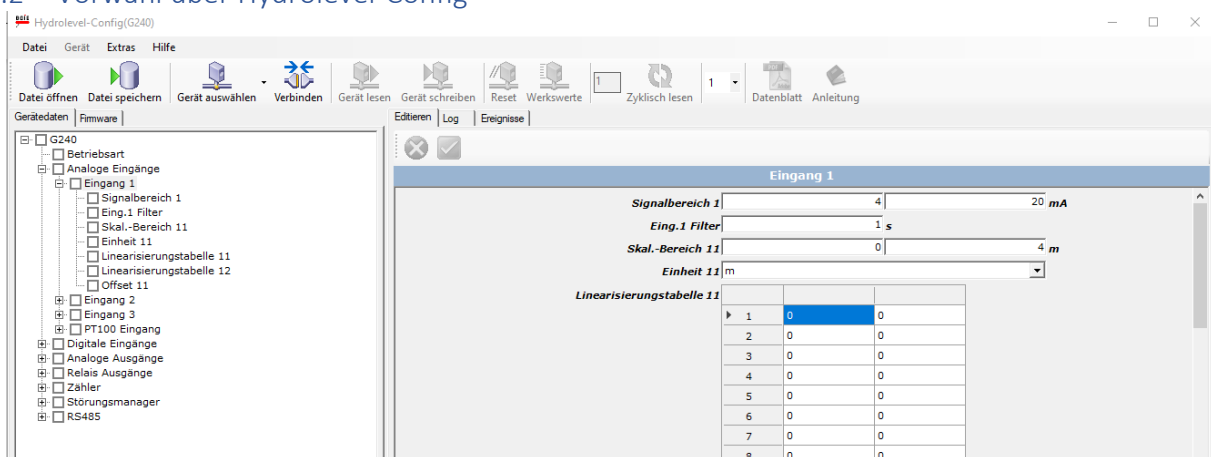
Hydrolevel-Config(G240)

Datei Gerät Extras Hilfe

Datei öffnen Datei speichern Gerät auswählen Verbinden Gerät lesen Gerät schreiben Reset Werkswerte 1 Zyklisch lesen 1 Datenblatt Anleitung

Gerätedaten Firmware

G240
Betriebsart
Analoge Eingänge
Eingang 1
Signalbereich 1
Eing.1 Filter
Skal.-Bereich 11
Einheit 11
Linearisierungstabelle 11
Linearisierungstabelle 12
Offset 11
Eingang 2
Eingang 3
PT100 Eingang
Digitale Eingänge
Analoge Ausgänge
Relais Ausgänge
Zähler
Störungsmanager
RS485

Editieren Log Ereignisse

Eingang 1

Signalbereich 1 4 20 mA
Eing.1 Filter 1 s
Skal.-Bereich 11 0 4 m
Einheit 11 m
Linearisierungstabelle 11

| | | |
|---|---|---|
| 1 | 0 | 0 |
| 2 | 0 | 0 |
| 3 | 0 | 0 |
| 4 | 0 | 0 |
| 5 | 0 | 0 |
| 6 | 0 | 0 |
| 7 | 0 | 0 |
| 8 | 0 | 0 |